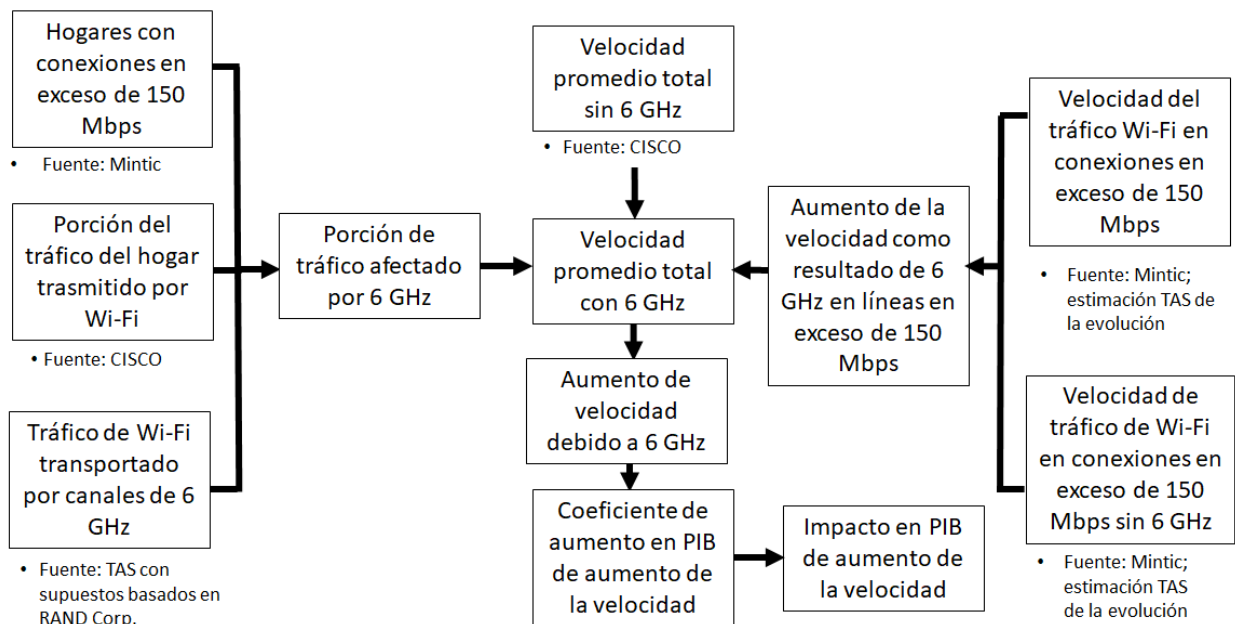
Hogares con conexiones en exceso de 150 Mbps

• Fuente: Mintic

Porción del tráfico del hogar trasmitido por Wi-Fi

• Fuente: CISCO

Tráfico de Wi-Fi transportado por canales de 6 GHz

• Fuente: TAS con supuestos basados en RAND Corp.

Porción de tráfico afectado por 6 GHz

Velocidad promedio total sin 6 GHz

• Fuente: CISCO

Velocidad promedio total con 6 GHz

Aumento de velocidad debido a 6 GHz

Coeficiente de aumento en PIB de aumento de la velocidad

Impacto en PIB de aumento de la velocidad

Aumento de la velocidad como resultado de 6 GHz en líneas en exceso de 150 Mbps

Velocidad del tráfico Wi-Fi en conexiones en exceso de 150 Mbps

• Fuente: Mintic; estimación TAS de la evolución

Velocidad de tráfico de Wi-Fi en conexiones en exceso de 150 Mbps sin 6 GHz

• Fuente: Mintic; estimación TAS de la evolución